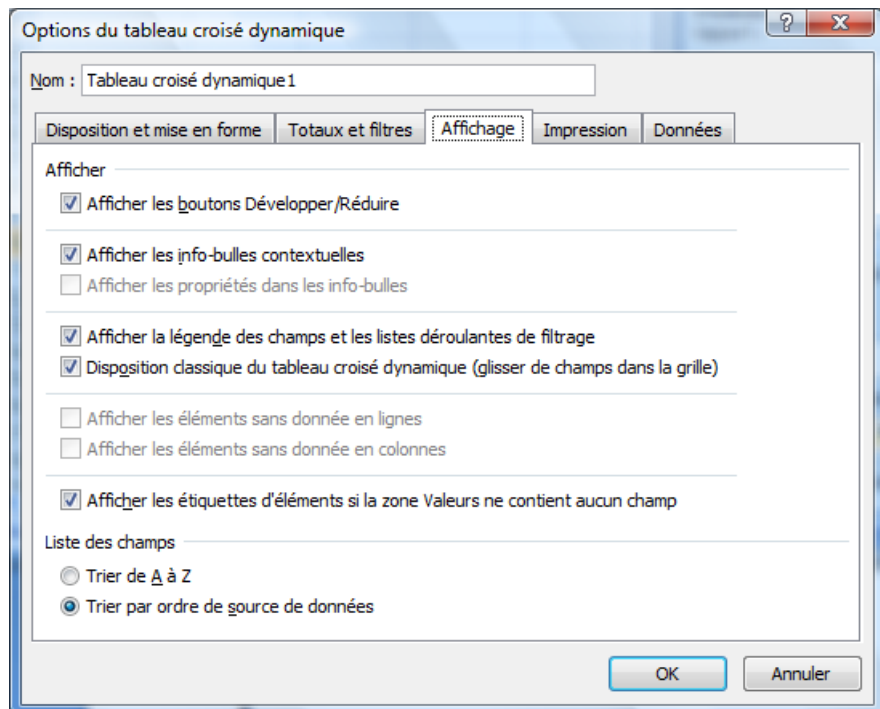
Options du tableau croisé dynamique

?

X

Nom : Tableau croisé dynamique1

Disposition et mise en forme | Totaux et filtres | Affichage | Impression | Données

Afficher

Afficher les boutons Développer/Réduire

Afficher les info-bulles contextuelles

Afficher les propriétés dans les info-bulles

Afficher la légende des champs et les listes déroulantes de filtrage

Disposition classique du tableau croisé dynamique (glisser de champs dans la grille)

Afficher les éléments sans donnée en lignes

Afficher les éléments sans donnée en colonnes

Afficher les étiquettes d'éléments si la zone Valeurs ne contient aucun champ

Liste des champs

Trier de A à Z

Trier par ordre de source de données

OK

Annuler